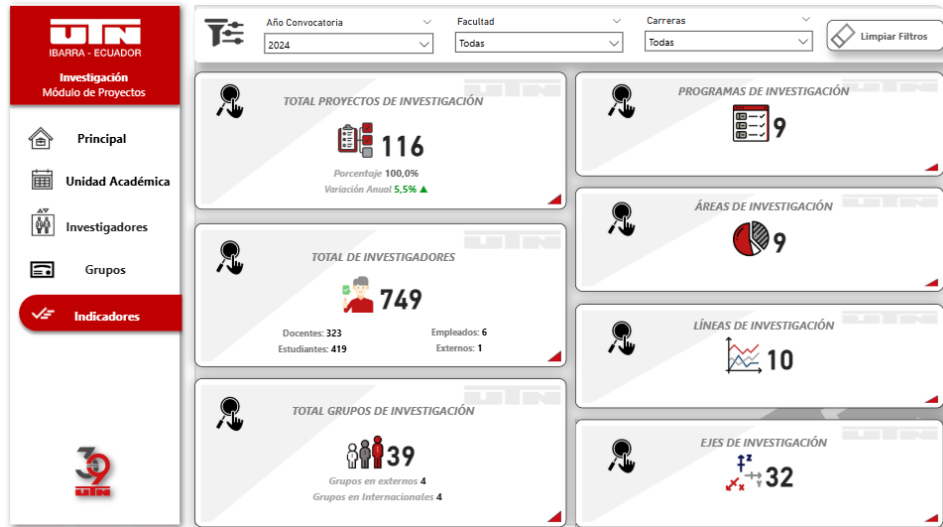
UTN
IBARRA - ECUADOR
Investigación
Módulo de Proyectos

Principal
Unidad Académica
Investigadores
Grupos
Indicadores

39
UTN

Año Convocatoria
2024
Facultad
Todas
Carreras
Todas
Limpiar Filtros

TOTAL PROYECTOS DE INVESTIGACIÓN
116
Porcentaje 100,0%
Variación Anual 5,5%

TOTAL DE INVESTIGADORES
749
Docentes: 323
Estudiantes: 419
Empleados: 6
Externos: 1

TOTAL GRUPOS DE INVESTIGACIÓN
39
Grupos en externos 4
Grupos en Internacionales 4

PROGRAMAS DE INVESTIGACIÓN
9

ÁREAS DE INVESTIGACIÓN
9

LÍNEAS DE INVESTIGACIÓN
10

EJES DE INVESTIGACIÓN
32